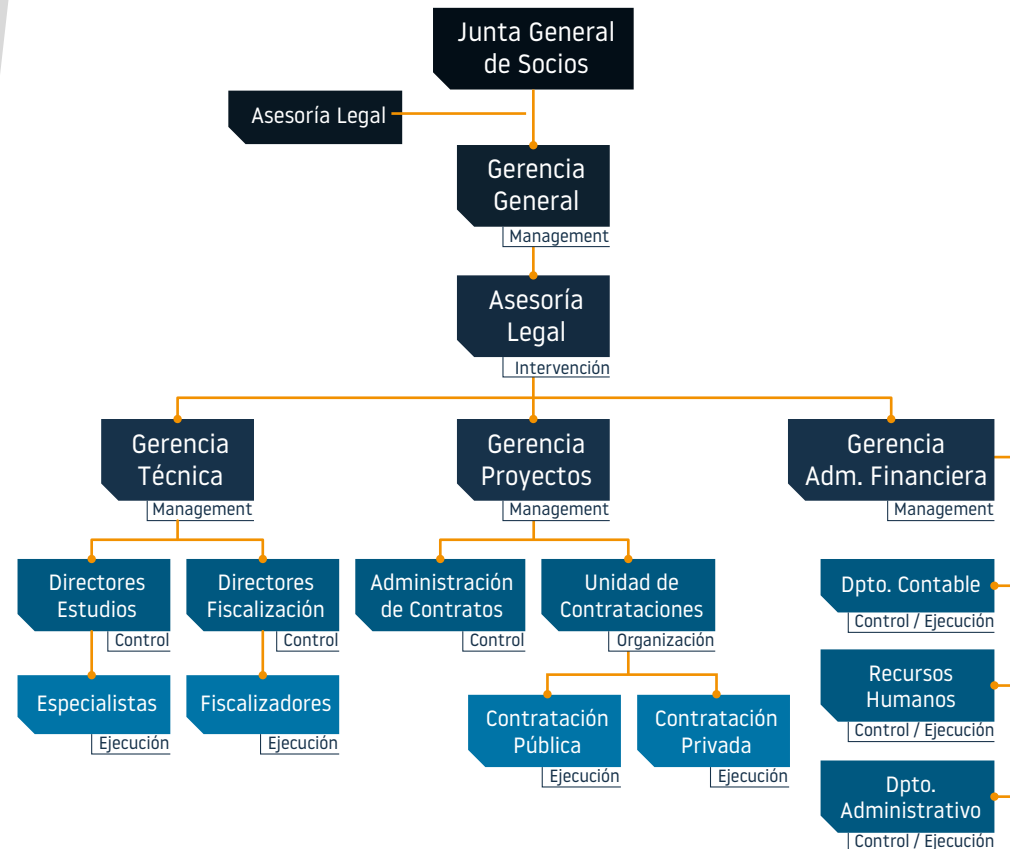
Junta General de Socios

Asesoría Legal

Gerencia General
Management

Asesoría Legal
Intervención

Gerencia Técnica
Management

Gerencia Proyectos
Management

Gerencia Adm. Financiera
Management

Directores Estudios
Control

Directores Fiscalización
Control

Administración de Contratos
Control

Unidad de Contrataciones
Organización

Dpto. Contable
Control / Ejecución

Especialistas
Ejecución

Fiscalizadores
Ejecución

Contratación Pública
Ejecución

Contratación Privada
Ejecución

Recursos Humanos
Control / Ejecución

Dpto. Administrativo
Control / Ejecución